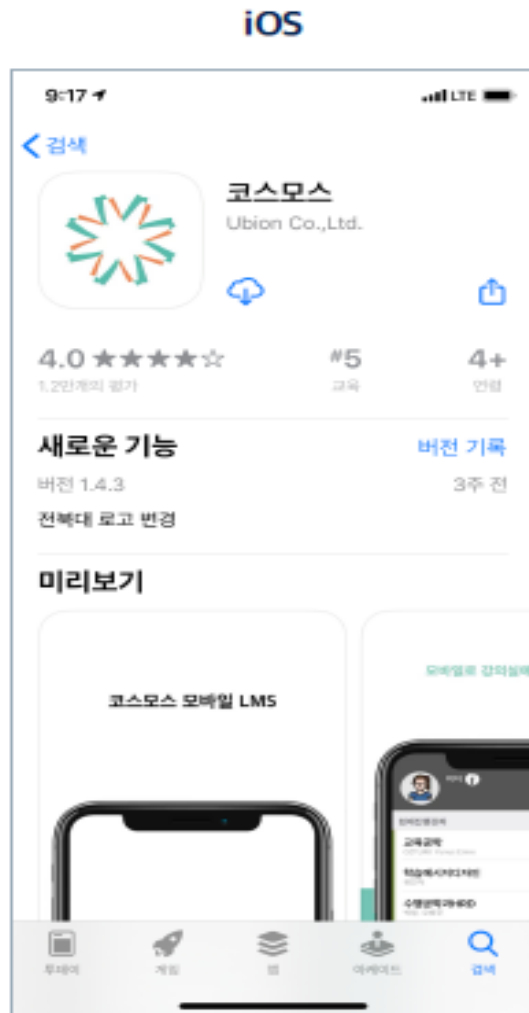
iOS

9:17

LTE

검색

코스모스

Ubion Co.,Ltd.

4.0 ★★★★☆

1.2만개의 평가

#5

교육

4+

연령

새로운 기능

버전 기록

버전 1.4.3

3주 전

전북대 로고 변경

미리보기

코스모스 모바일 LMS

모바일로 강의실에

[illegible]

교육공학

학습에서지다지반

수행공학과HRD

투데이

게임

앱

아케이드

검색